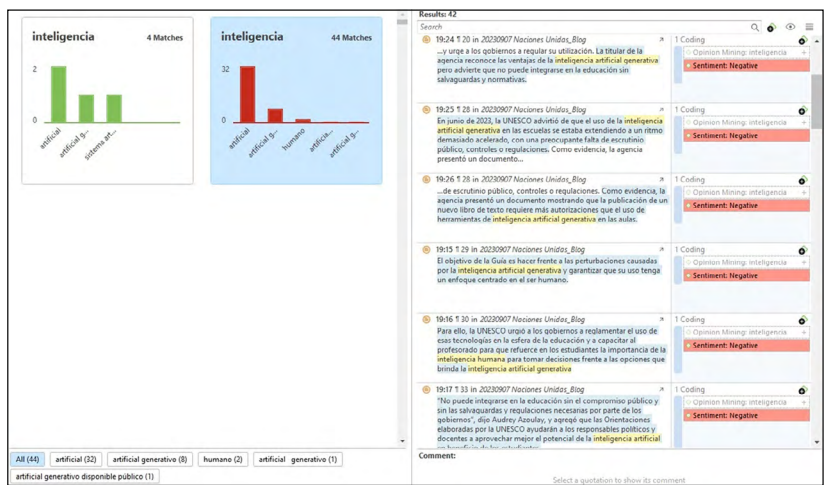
inteligencia
4 Matches
2
0
artificial
artificial g...
sistema art...

inteligencia
44 Matches
32
0
artificial
artificial g...
humano
artificia...
artificial g...

All (44)
artificial (32)
artificial generativo (8)
humano (2)
artificial generativo (1)
artificial generativo disponible público (1)

Results: 42
Search

19:24 ¶ 20 in 20230907 Naciones Unidas_Blog
...y urge a los gobiernos a regular su utilización. La titular de la agencia reconoce las ventajas de la inteligencia artificial generativa pero advierte que no puede integrarse en la educación sin salvaguardas y normativas.
1 Coding
Opinion Mining: inteligencia
Sentiment: Negative

19:25 ¶ 28 in 20230907 Naciones Unidas_Blog
En junio de 2023, la UNESCO advirtió de que el uso de la inteligencia artificial generativa en las escuelas se estaba extendiendo a un ritmo demasiado acelerado, con una preocupante falta de escrutinio público, controles o regulaciones. Como evidencia, la agencia presentó un documento...
1 Coding
Opinion Mining: inteligencia
Sentiment: Negative

19:26 ¶ 28 in 20230907 Naciones Unidas_Blog
...de escrutinio público, controles o regulaciones. Como evidencia, la agencia presentó un documento mostrando que la publicación de un nuevo libro de texto requiere más autorizaciones que el uso de herramientas de inteligencia artificial generativa en las aulas.
1 Coding
Opinion Mining: inteligencia
Sentiment: Negative

19:15 ¶ 29 in 20230907 Naciones Unidas_Blog
El objetivo de la Guía es hacer frente a las perturbaciones causadas por la inteligencia artificial generativa y garantizar que su uso tenga un enfoque centrado en el ser humano.
1 Coding
Opinion Mining: inteligencia
Sentiment: Negative

19:16 ¶ 30 in 20230907 Naciones Unidas_Blog
Para ello, la UNESCO urgió a los gobiernos a reglamentar el uso de esas tecnologías en la esfera de la educación y a capacitar al profesorado para que refuerce en los estudiantes la importancia de la inteligencia humana para tomar decisiones frente a las opciones que brinda la inteligencia artificial generativa
1 Coding
Opinion Mining: inteligencia
Sentiment: Negative

19:17 ¶ 33 in 20230907 Naciones Unidas_Blog
"No puede integrarse en la educación sin el compromiso público y sin las salvaguardas y regulaciones necesarias por parte de los gobiernos", dijo Audrey Azoulay, y agregó que las Orientaciones elaboradas por la UNESCO ayudarán a los responsables políticos y docentes a aprovechar mejor el potencial de la inteligencia artificial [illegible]
1 Coding
Opinion Mining: inteligencia
Sentiment: Negative

Comment:
Select a quotation to show its comment